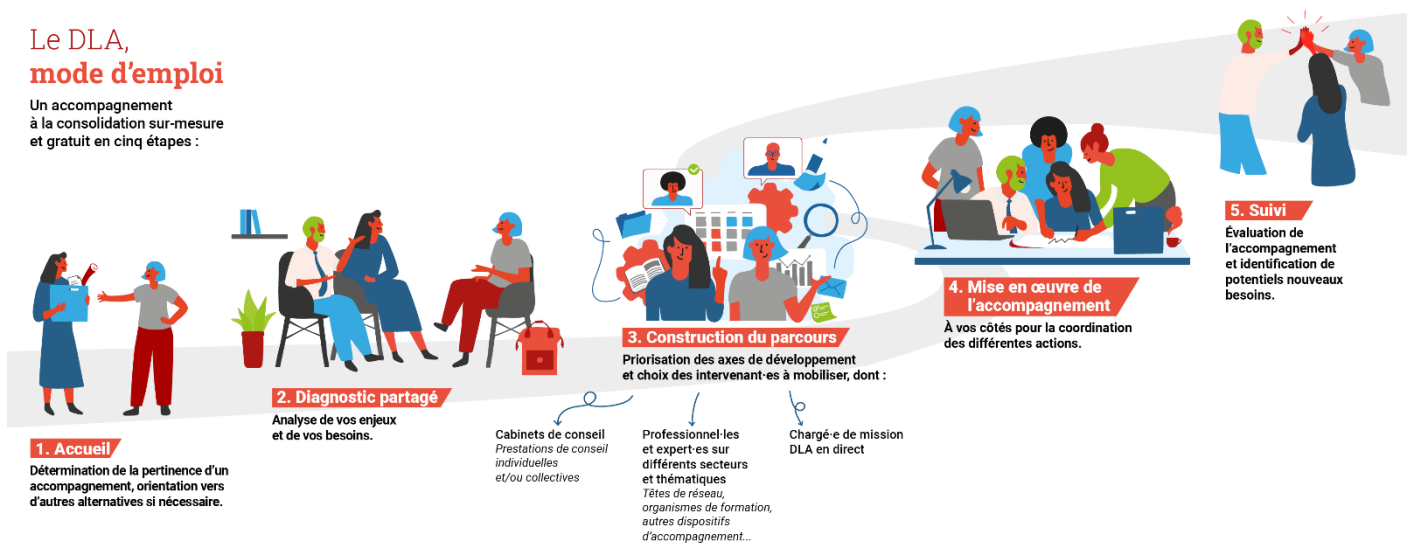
Le DLA,
mode d'emploi

Un accompagnement à la consolidation sur-mesure et gratuit en cinq étapes :

1. Accueil
Détermination de la pertinence d'un accompagnement, orientation vers d'autres alternatives si nécessaire.

2. Diagnostic partagé
Analyse de vos enjeux et de vos besoins.

3. Construction du parcours
Priorisation des axes de développement et choix des intervenant·es à mobiliser, dont :

Cabinets de conseil
Prestations de conseil individuelles et/ou collectives

Professionnel·les et expert·es sur différents secteurs et thématiques
Têtes de réseau, organismes de formation, autres dispositifs d'accompagnement...

Chargé·e de mission DLA en direct

4. Mise en œuvre de l'accompagnement
À vos côtés pour la coordination des différentes actions.

5. Suivi
Évaluation de l'accompagnement et identification de potentiels nouveaux besoins.